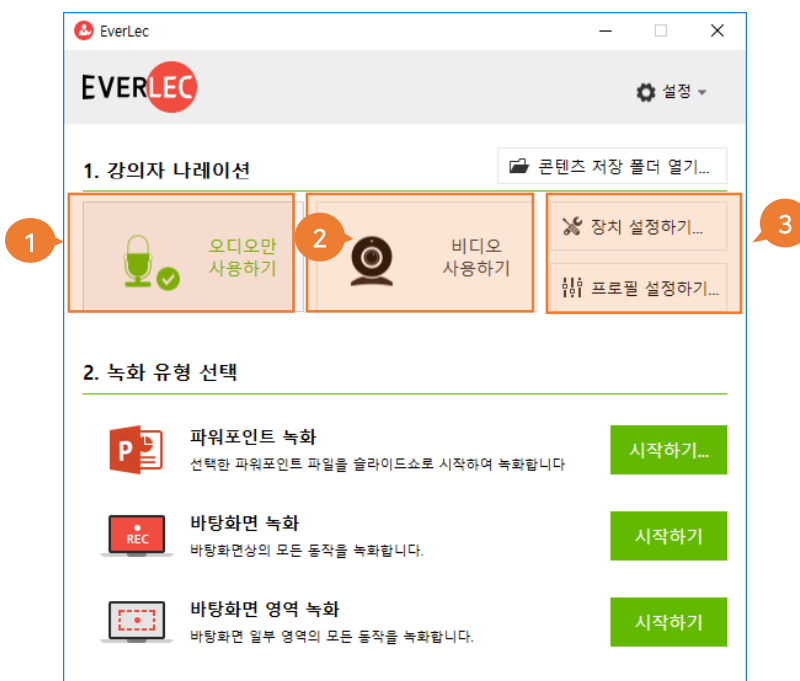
EverLec

EVERLEC

설정

1. 강의자 나레이션

콘텐츠 저장 폴더 열기...

1

오디오만 사용하기

2

비디오 사용하기

3

장치 설정하기...

프로필 설정하기...

2. 녹화 유형 선택

P

파워포인트 녹화

선택한 파워포인트 파일을 슬라이드쇼로 시작하여 녹화합니다

시작하기...

REC

바탕화면 녹화

바탕화면상의 모든 동작을 녹화합니다.

시작하기

바탕화면 영역 녹화

바탕화면 일부 영역의 모든 동작을 녹화합니다.

시작하기